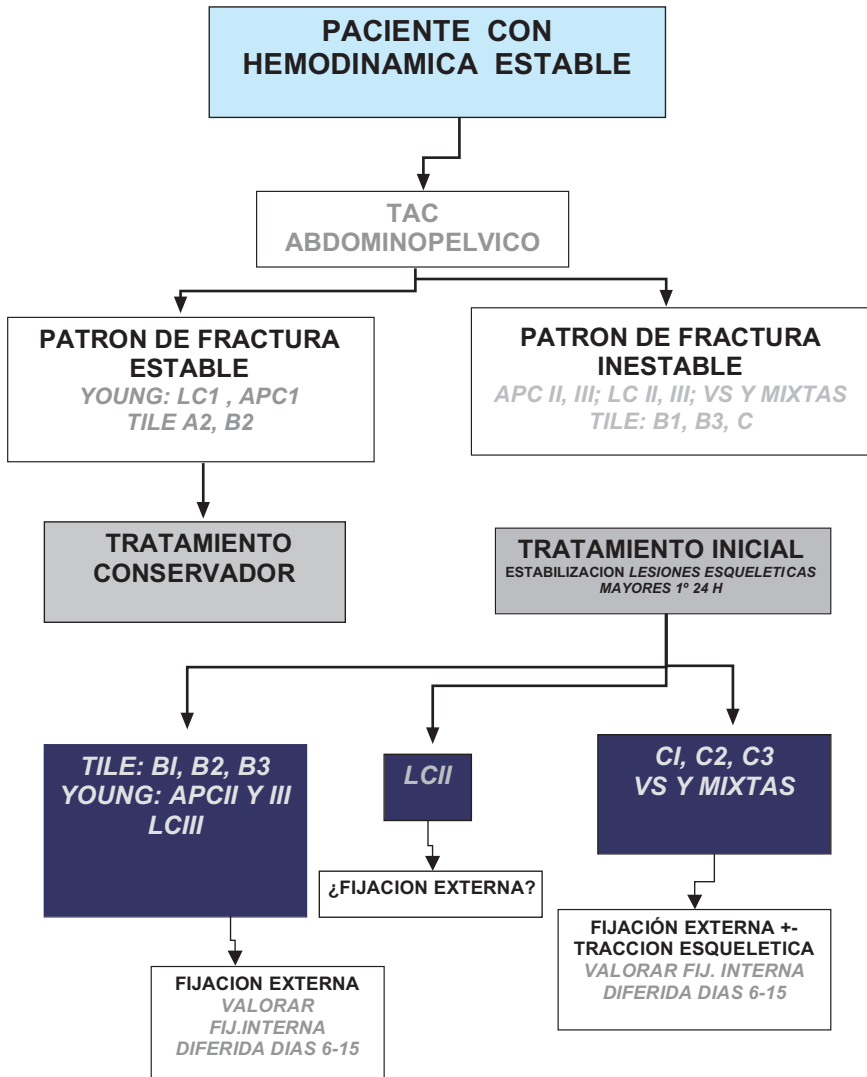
PACIENTE CON HEMODINAMICA ESTABLE

TAC ABDOMINOPELVICO

PATRON DE FRACTURA ESTABLE
YOUNG: LC1 , APC1
TILE A2, B2

PATRON DE FRACTURA INESTABLE
APC II, III; LC II, III; VS Y MIXTAS
TILE: B1, B3, C

TRATAMIENTO CONSERVADOR

TRATAMIENTO INICIAL
ESTABILIZACION LESIONES ESQUELETICAS MAYORES 1º 24 H

TILE: BI, B2, B3
YOUNG: APCII Y III
LCIII

LCII

CI, C2, C3
VS Y MIXTAS

¿FIJACION EXTERNA?

FIJACIÓN EXTERNA +- TRACCION ESQUELETICA
VALORAR FIJ. INTERNA DIFERIDA DIAS 6-15

FIJACION EXTERNA
VALORAR FIJ.INTERNA DIFERIDA DIAS 6-15